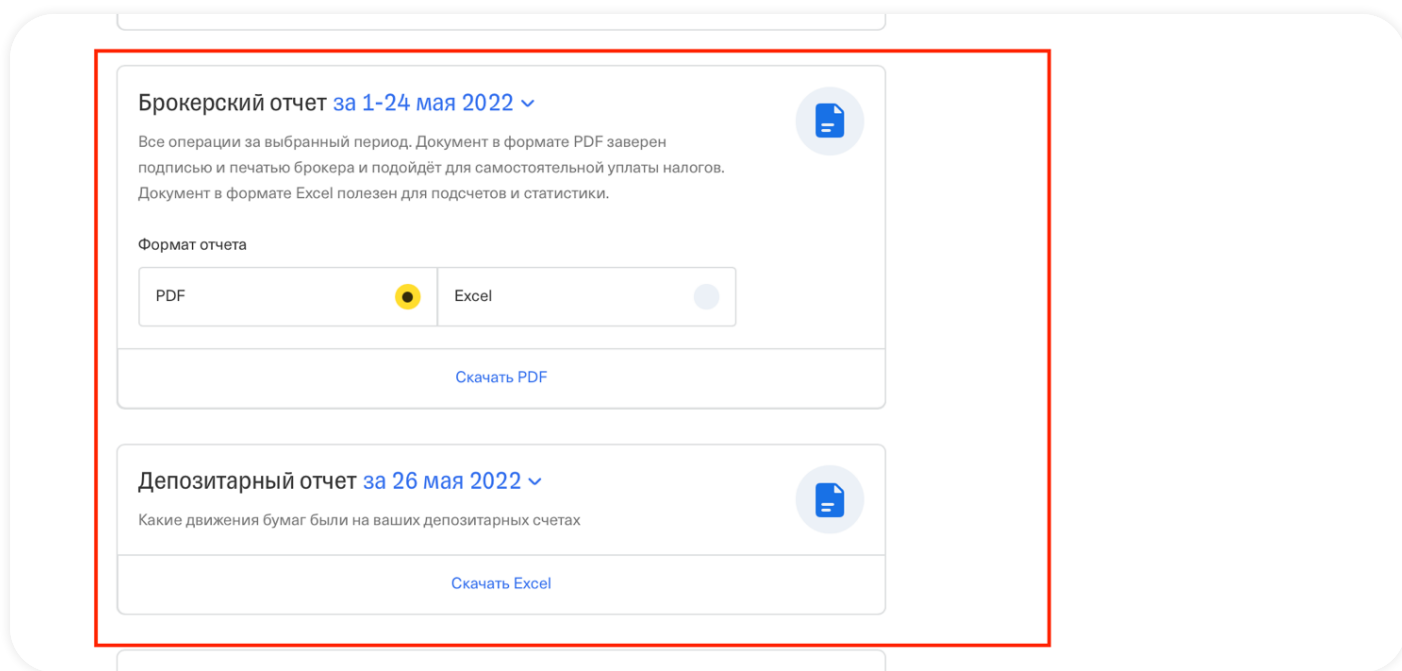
Брокерский отчет за 1-24 мая 2022

Все операции за выбранный период. Документ в формате PDF заверен подписью и печатью брокера и подойдёт для самостоятельной уплаты налогов. Документ в формате Excel полезен для подсчетов и статистики.

Формат отчета

PDF

Excel

Скачать PDF

Депозитарный отчет за 26 мая 2022

Какие движения бумаг были на ваших депозитарных счетах

Скачать Excel